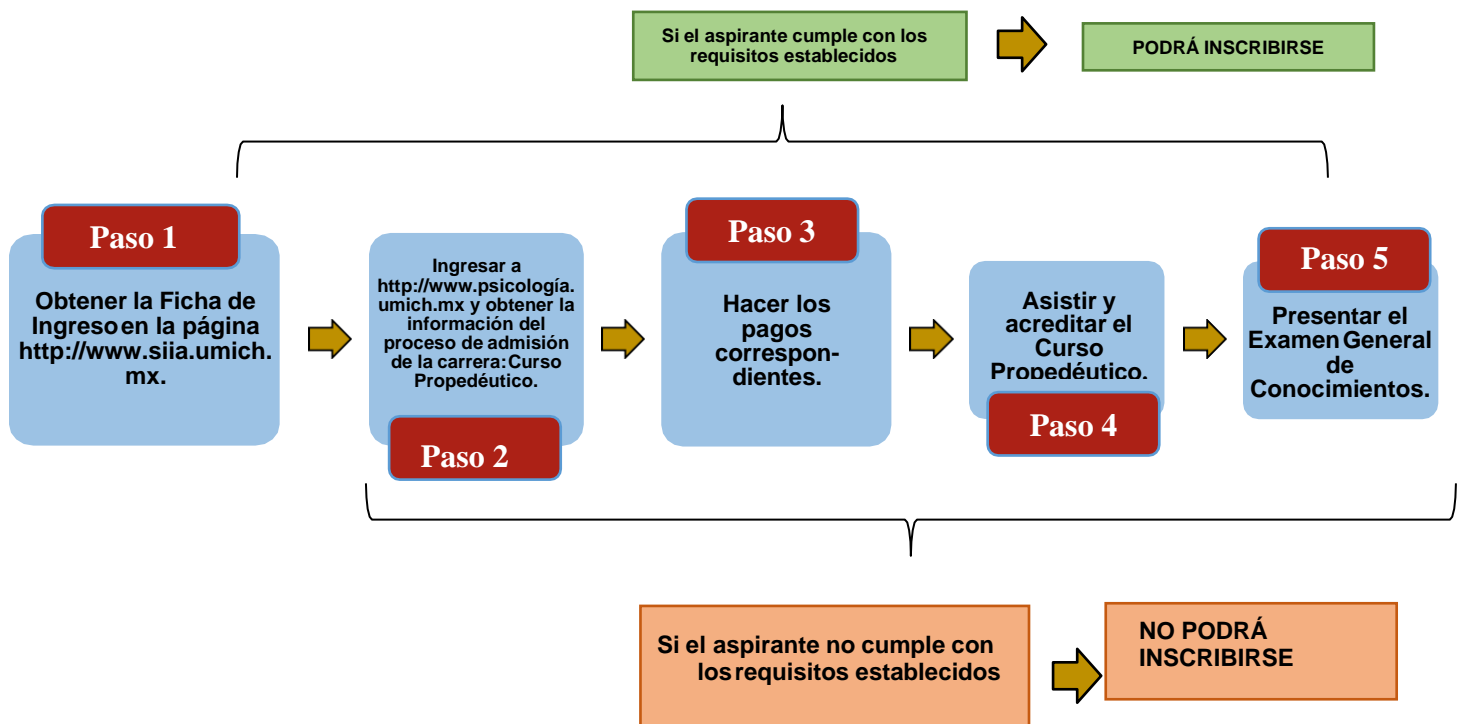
Si el aspirante cumple con los requisitos establecidos

PODRÁ INSCRIBIRSE

Paso 1

Obtener la Ficha de Ingreso en la página http://www.siia.umich.mx.

Ingresar a http://www.psicología.umich.mx y obtener la información del proceso de admisión de la carrera: Curso Propedéutico.

Paso 2

Paso 3

Hacer los pagos correspondientes.

Asistir y acreditar el Curso Propedéutico.

Paso 4

Paso 5

Presentar el Examen General de Conocimientos.

Si el aspirante no cumple con los requisitos establecidos

NO PODRÁ INSCRIBIRSE